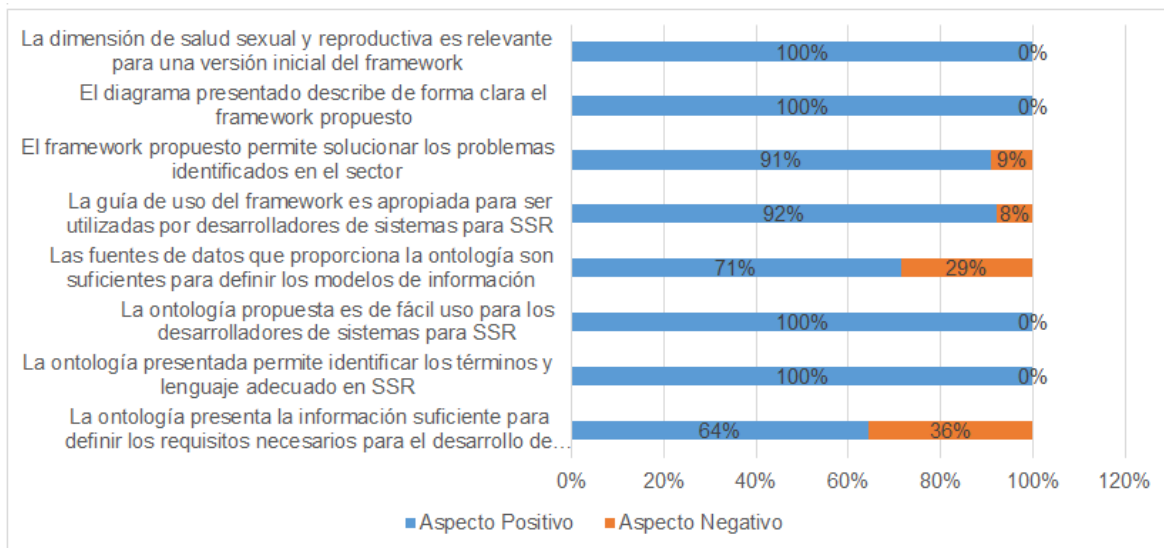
La dimensión de salud sexual y reproductiva es relevante para una versión inicial del framework
100%
0%

El diagrama presentado describe de forma clara el framework propuesto
100%
0%

El framework propuesto permite solucionar los problemas identificados en el sector
91%
9%

La guía de uso del framework es apropiada para ser utilizadas por desarrolladores de sistemas para SSR
92%
8%

Las fuentes de datos que proporciona la ontología son suficientes para definir los modelos de información
71%
29%

La ontología propuesta es de fácil uso para los desarrolladores de sistemas para SSR
100%
0%

La ontología presentada permite identificar los términos y lenguaje adecuado en SSR
100%
0%

La ontología presenta la información suficiente para definir los requisitos necesarios para el desarrollo de...
64%
36%

0% 20% 40% 60% 80% 100% 120%

Aspecto Positivo Aspecto Negativo